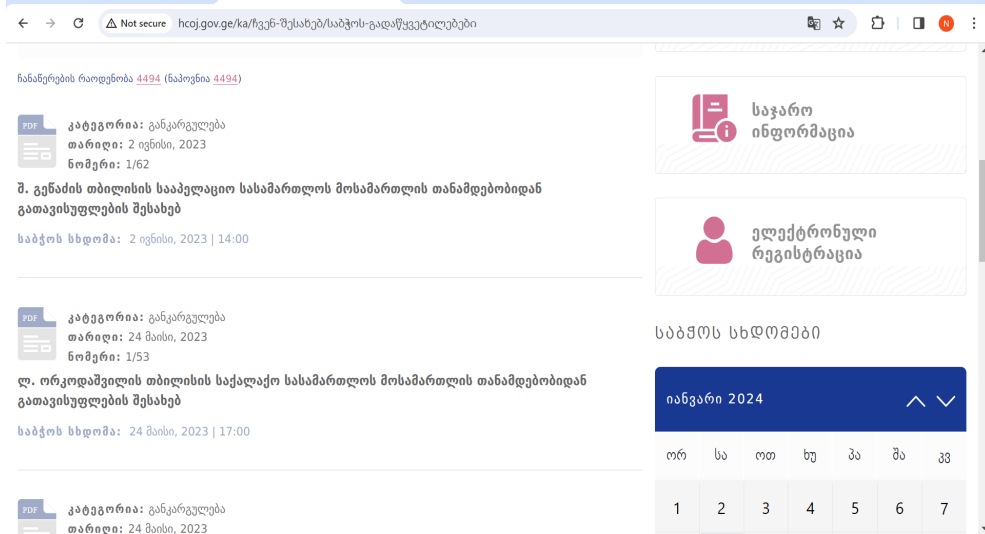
Not secure hcoj.gov.ge/ka/ჩვენ-შესახებ/საბჭოს-გადაწყვეტილებები

N

ჩანაწერების რაოდენობა 4494 (ნაპოვნია 4494)

PDF

კატეგორია: განკარგულება
თარიღი: 2 ივნისი, 2023
ნომერი: 1/62

შ. გეწაძის თბილისის სააპელაციო სასამართლოს მოსამართლის თანამდებობიდან გათავისუფლების შესახებ

საბჭოს სხდომა: 2 ივნისი, 2023 | 14:00

PDF

კატეგორია: განკარგულება
თარიღი: 24 მაისი, 2023
ნომერი: 1/53

ლ. ორჯოდაშვილის თბილისის საქალაქო სასამართლოს მოსამართლის თანამდებობიდან გათავისუფლების შესახებ

საბჭოს სხდომა: 24 მაისი, 2023 | 17:00

PDF

კატეგორია: განკარგულება
თარიღი: 24 მაისი, 2023

საჯარო ინფორმაცია

ელექტრონული რეგისტრაცია

საბჭოს სხდომები

იანვარი 2024

| ორ | სა | ოთ | ხუ | პა | შა | კვ |
|---|---|---|---|---|---|---|
| 1 | 2 | 3 | 4 | 5 | 6 | 7 |